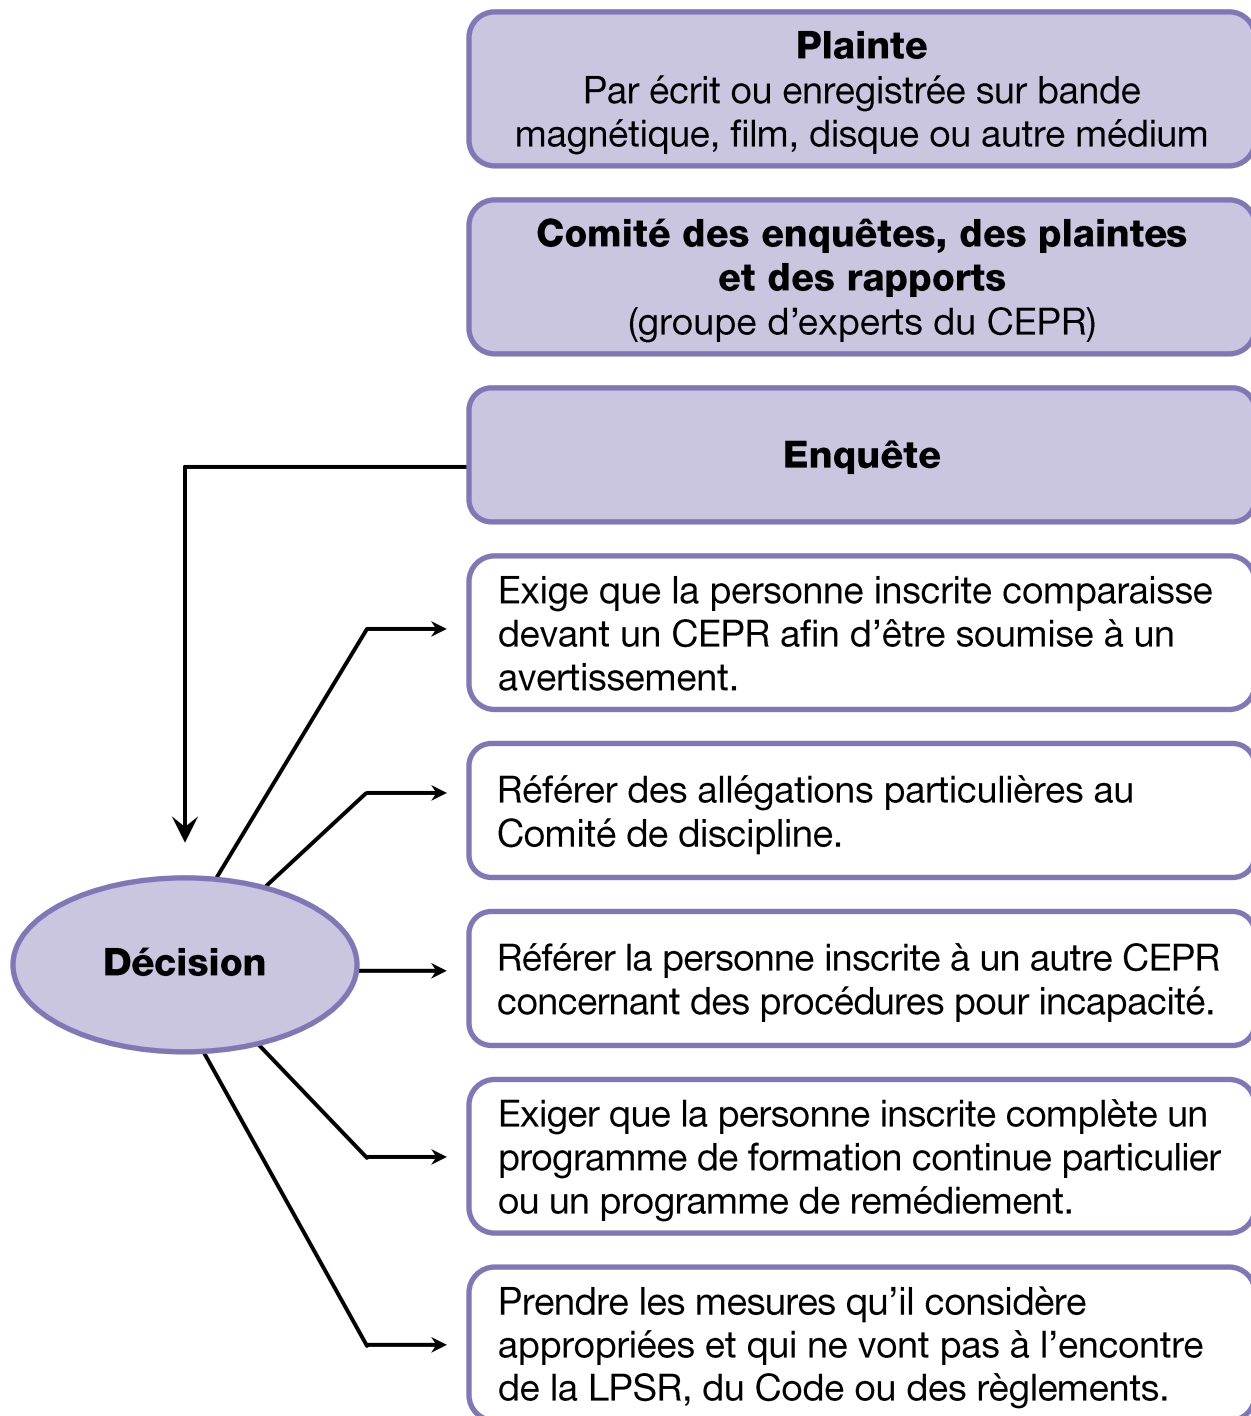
Plainte
Par écrit ou enregistrée sur bande magnétique, film, disque ou autre médium

Comité des enquêtes, des plaintes et des rapports
(groupe d'experts du CEPR)

Enquête

Exige que la personne inscrite comparaisse devant un CEPR afin d'être soumise à un avertissement.

Référer des allégations particulières au Comité de discipline.

Décision

Référer la personne inscrite à un autre CEPR concernant des procédures pour incapacité.

Exiger que la personne inscrite complète un programme de formation continue particulier ou un programme de remédiement.

Prendre les mesures qu'il considère appropriées et qui ne vont pas à l'encontre de la LPSR, du Code ou des règlements.